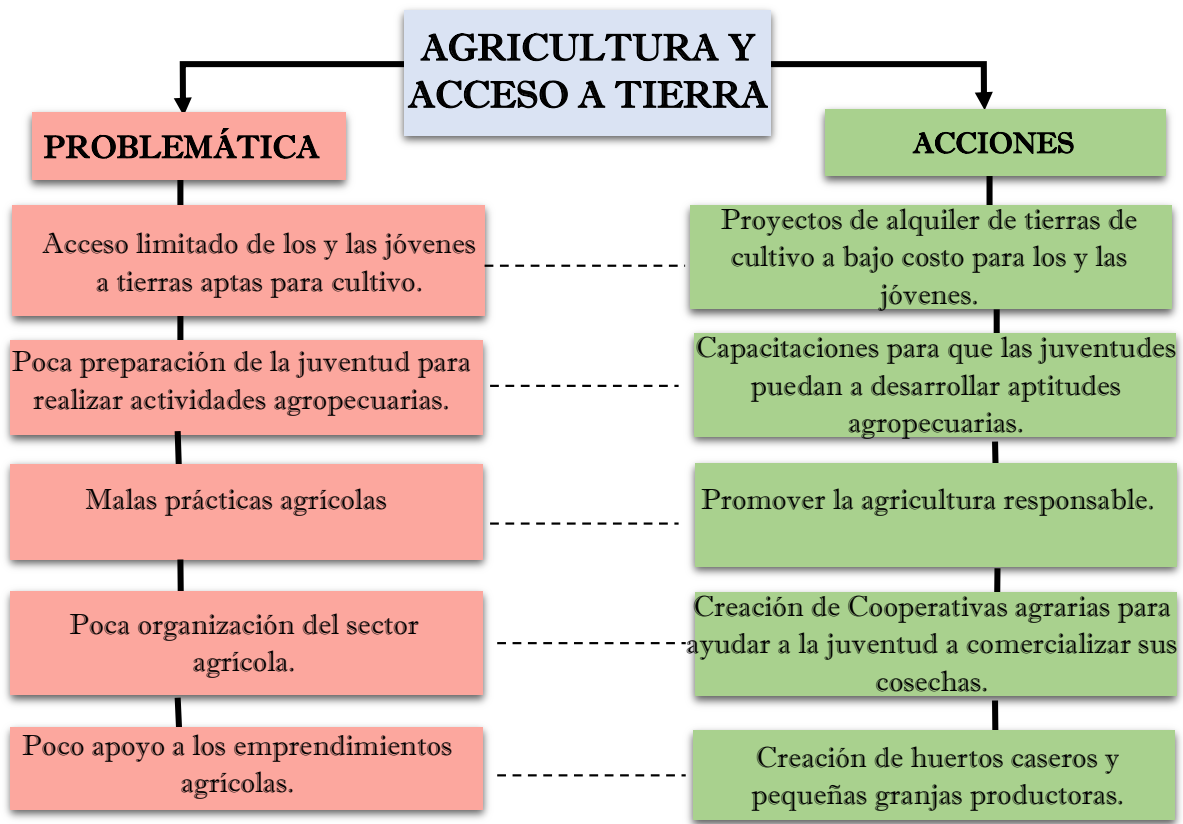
AGRICULTURA Y ACCESO A TIERRA

PROBLEMÁTICA

Acceso limitado de los y las jóvenes a tierras aptas para cultivo.

Poca preparación de la juventud para realizar actividades agropecuarias.

Malas prácticas agrícolas

Poca organización del sector agrícola.

Poco apoyo a los emprendimientos agrícolas.

ACCIONES

Proyectos de alquiler de tierras de cultivo a bajo costo para los y las jóvenes.

Capacitaciones para que las juventudes puedan a desarrollar aptitudes agropecuarias.

Promover la agricultura responsable.

Creación de Cooperativas agrarias para ayudar a la juventud a comercializar sus cosechas.

Creación de huertos caseros y pequeñas granjas productoras.